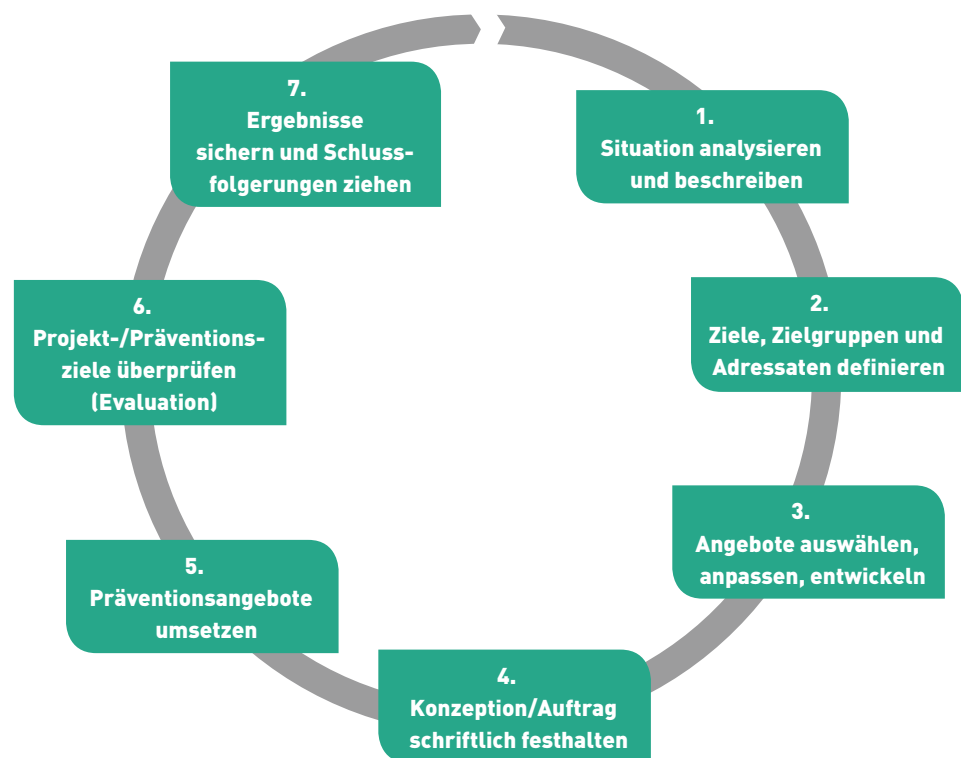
1.
Situation analysieren und beschreiben

2.
Ziele, Zielgruppen und Adressaten definieren

3.
Angebote auswählen, anpassen, entwickeln

4.
Konzeption/Auftrag schriftlich festhalten

5.
Präventionsangebote umsetzen

6.
Projekt-/Präventionsziele überprüfen (Evaluation)

7.
Ergebnisse sichern und Schlussfolgerungen ziehen